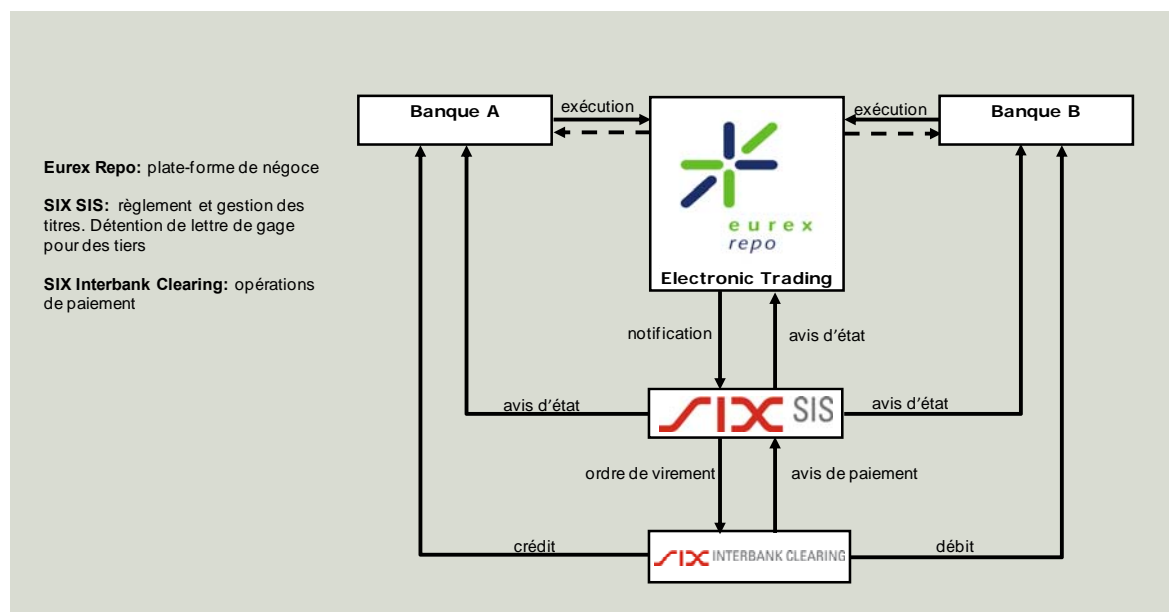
**Eurex Repo:** plate-forme de négoce

**SIX SIS:** règlement et gestion des titres. Détention de lettre de gage pour des tiers

**SIX Interbank Clearing:** opérations de paiement

Banque A

exécution

eurex repo

Electronic Trading

exécution

Banque B

notification

avis d'état

avis d'état

SIX SIS

avis d'état

ordre de virement

avis de paiement

crédit

SIX INTERBANK CLEARING

débit